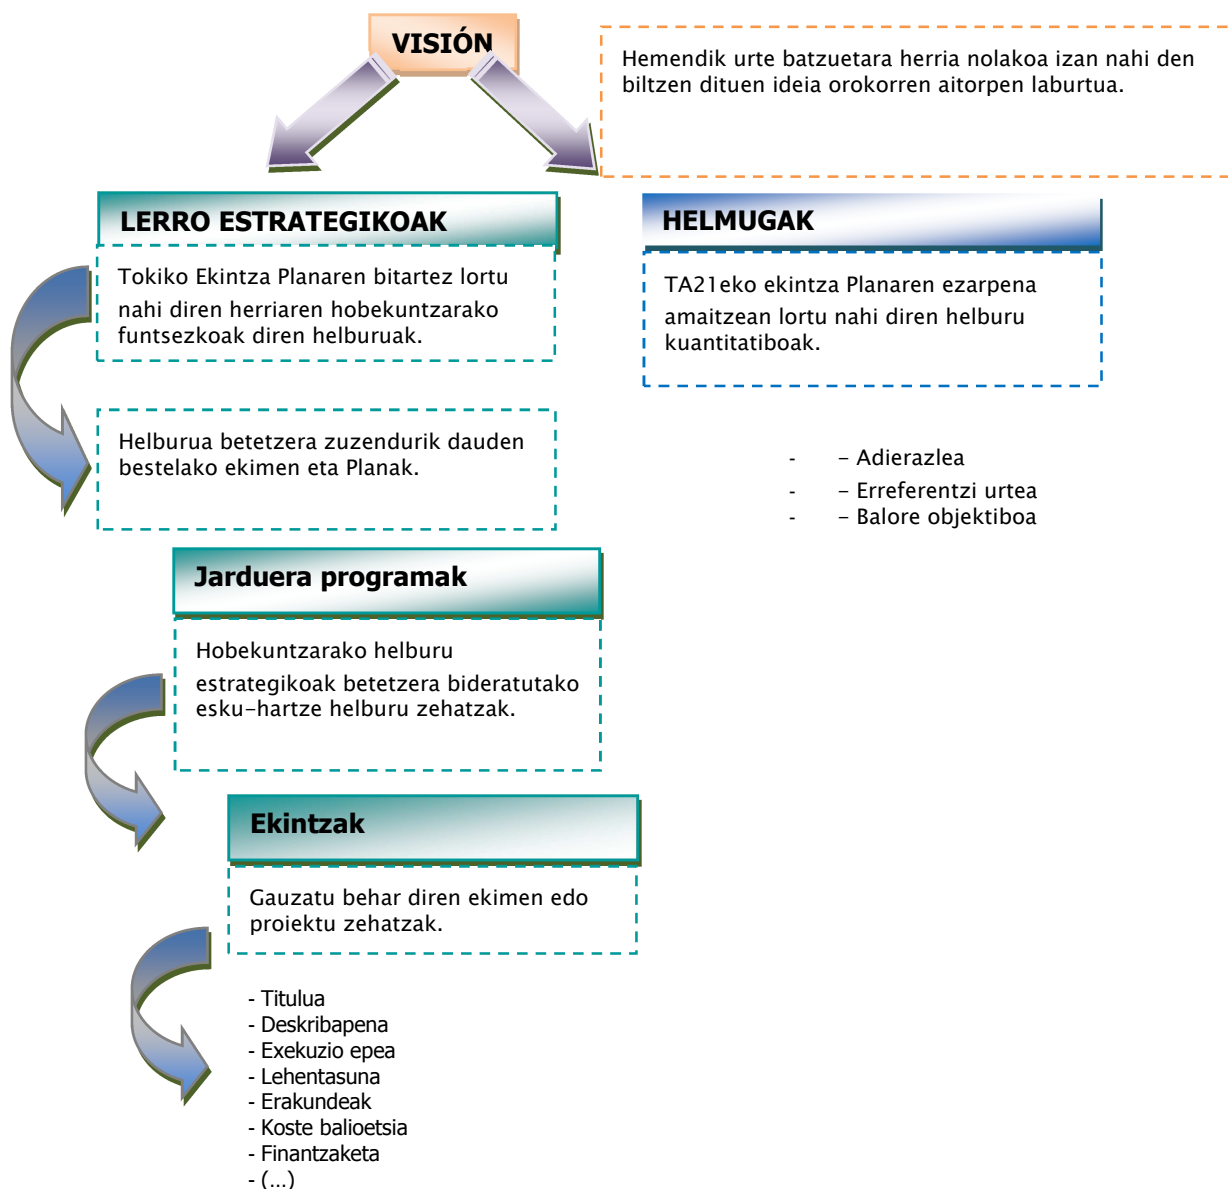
VISIÓN

Hemendik urte batzuetara herria nolakoa izan nahi den biltzen dituen ideia orokorren aitorpen laburtua.

LERRO ESTRATEGIKOAK

Tokiko Ekintza Planaren bitartez lortu nahi diren herriaren hobekuntzarako funtsezkoak diren helburuak.

Helburua betetzera zuzendurik dauden bestelako ekimen eta Planak.

HELMUGAK

TA21eko ekintza Planaren ezarpena amaitzean lortu nahi diren helburu kuantitatiboak.

- – Adierazlea
- – Erreferentzi urtea
- – Balore objektiboa

Jarduera programak

Hobekuntzarako helburu estrategikoak betetzera bideratutako esku-hartze helburu zehatzak.

Ekintzak

Gauzatu behar diren ekimen edo proiektu zehatzak.

- Titulua
- Deskribapena
- Exekuzio epea
- Lehentasuna
- Erakundeak
- Koste balioetsia
- Finantzaketa
- (...)